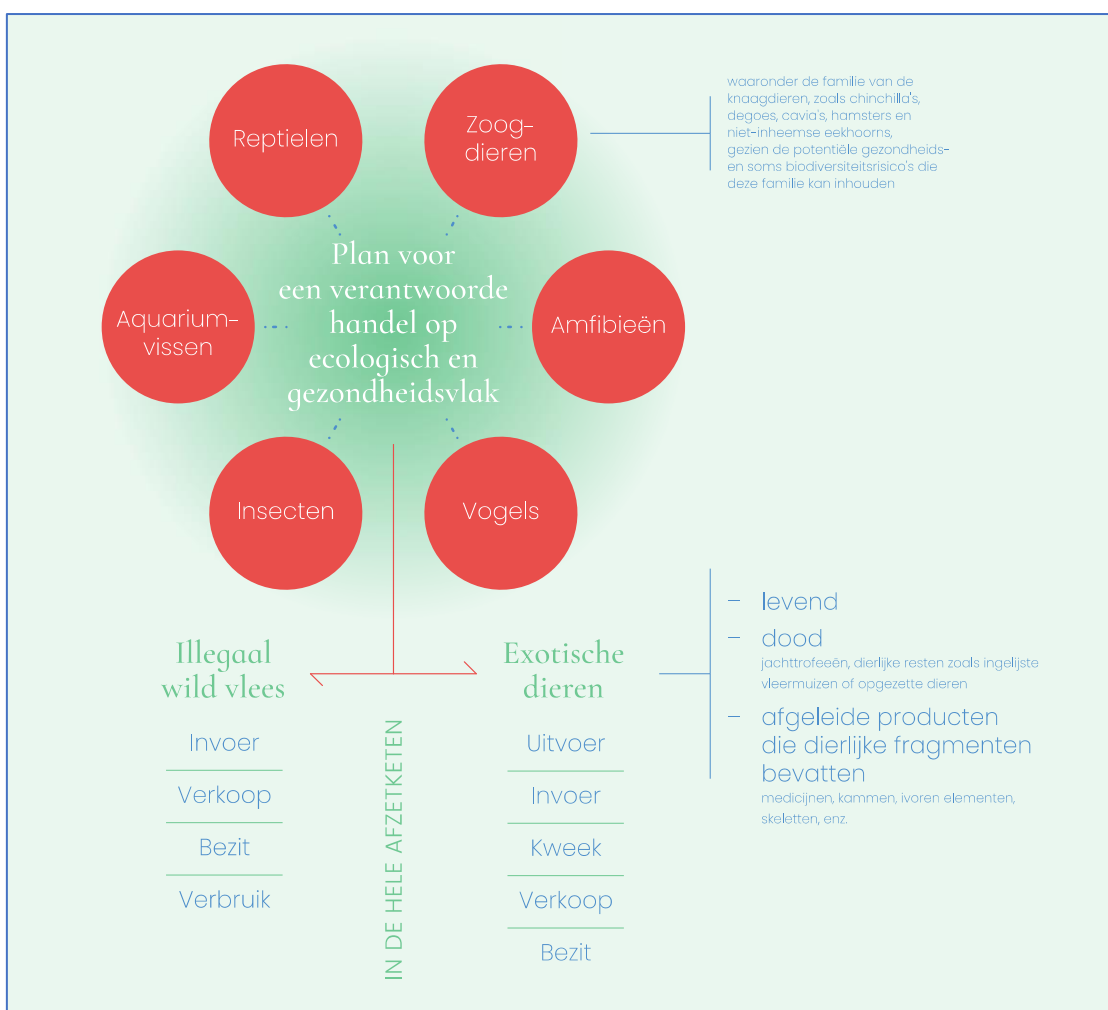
Reptielen

Zoogdieren

waaronder de familie van de knaagdieren, zoals chinchilla's, degoes, cavia's, hamsters en niet-inheemse eekhoorns, gezien de potentiële gezondheids- en soms biodiversiteitsrisico's die deze familie kan inhouden

Aquariumvissen

Plan voor een verantwoorde handel op ecologisch en gezondheidsvlak

Amfibieën

Insecten

Vogels

Illegaal wild vlees

Invoer

Verkoop

Bezit

Verbruik

IN DE HELE AFZETKETEN

Exotische dieren

Uitvoer

Invoer

Kweek

Verkoop

Bezit

– levend

– dood

jachttrofeeën, dierlijke resten zoals ingelijste vleermuizen of opgezette dieren

– afgeleide producten die dierlijke fragmenten bevatten

medicijnen, kammen, ivoren elementen, skeletten, enz.